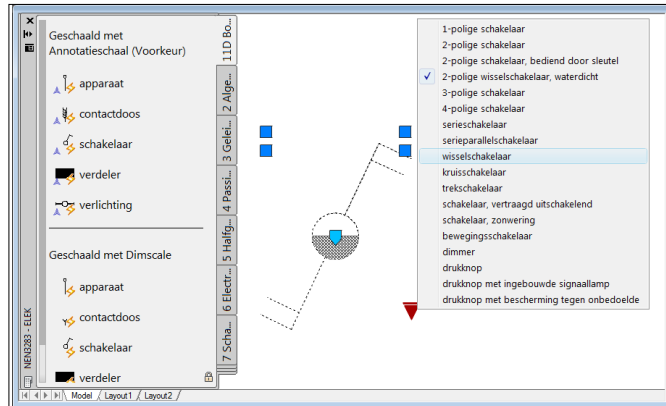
Geschaald met Annotatieschaal (Voorkeur)

apparaat

contactdoos

schakelaar

verdeler

verlichting

Geschaald met Dimscale

apparaat

contactdoos

schakelaar

verdeler

11D Bo...

2 Alge...

3 Gelei...

4 Passi...

5 Halfg...

6 Electr...

7 Scha...

NEN5283 - ELEK

Model / Layout1 / Layout2

1-polige schakelaar
2-polige schakelaar
2-polige schakelaar, bediend door sleutel
✓ 2-polige wisselschakelaar, waterdicht
3-polige schakelaar
4-polige schakelaar
serieschakelaar
serieparallelschakelaar
wisselschakelaar
kruisschakelaar
trekschakelaar
schakelaar, vertraagd uitschakelend
schakelaar, zonwering
bewegingsschakelaar
dimmer
drukknop
drukknop met ingebouwde signaallamp
drukknop met bescherming tegen onbedoelde